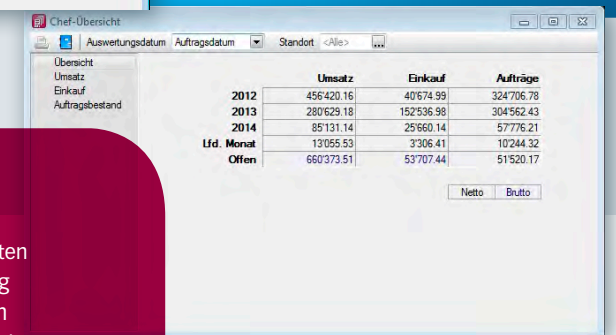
Chef-Übersicht

Auswertungsdatum Auftragsdatum Standort <Alle>

Übersicht
Umsatz
Einkauf
Auftragsbestand

| | Umsatz | Einkauf | Aufträge |
|---|---|---|---|
| 2012 | 456'420.16 | 40'674.99 | 324'706.78 |
| 2013 | 280'629.18 | 152'536.98 | 304'562.43 |
| 2014 | 85'131.14 | 25'660.14 | 57'776.21 |
| Lfd. Monat | 13'055.53 | 3'306.41 | 10'244.32 |
| Offen | 660'373.51 | 53'707.44 | 51'520.17 |

Netto Brutto

ten
g
n